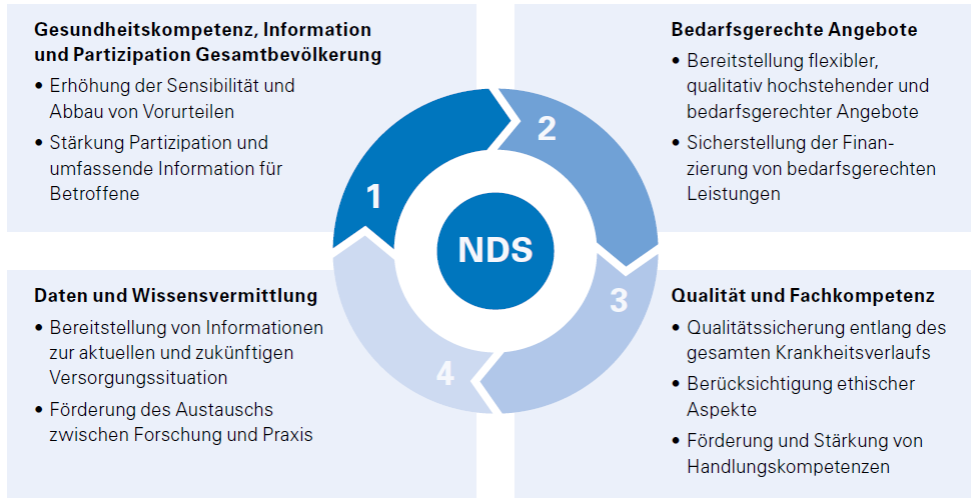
Gesundheitskompetenz, Information und Partizipation Gesamtbevölkerung

• Erhöhung der Sensibilität und Abbau von Vorurteilen

• Stärkung Partizipation und umfassende Information für Betroffene

Bedarfsgerechte Angebote

• Bereitstellung flexibler, qualitativ hochstehender und bedarfsgerechter Angebote

• Sicherstellung der Finanzierung von bedarfsgerechten Leistungen

1

2

NDS

3

4

Daten und Wissensvermittlung

• Bereitstellung von Informationen zur aktuellen und zukünftigen Versorgungssituation

• Förderung des Austauschs zwischen Forschung und Praxis

Qualität und Fachkompetenz

• Qualitätssicherung entlang des gesamten Krankheitsverlaufs

• Berücksichtigung ethischer Aspekte

• Förderung und Stärkung von Handlungskompetenzen